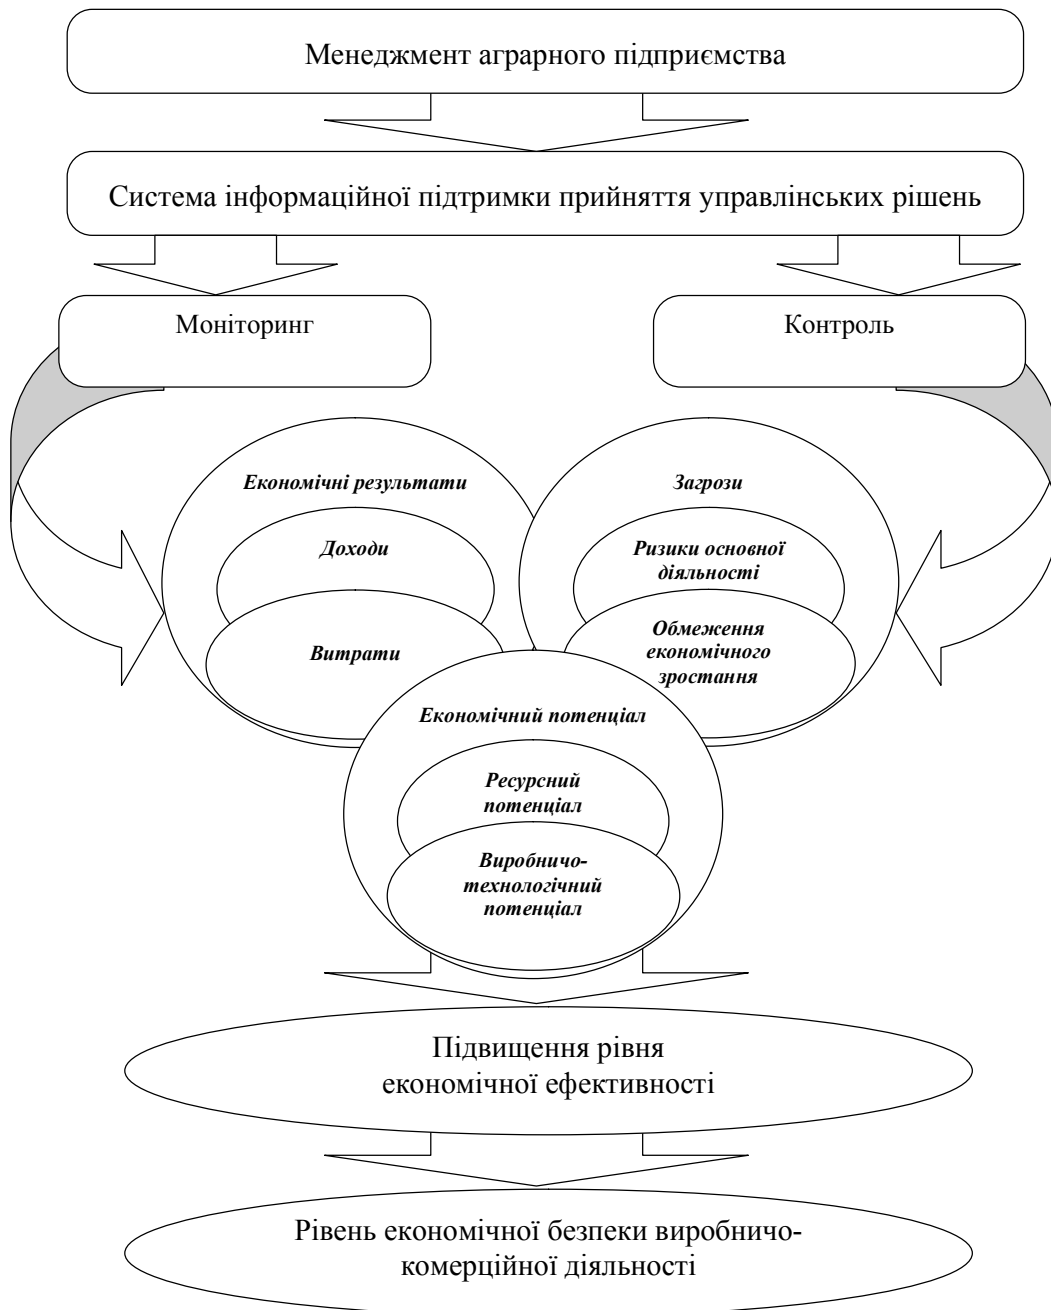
Менеджмент аграрного підприємства

Система інформаційної підтримки прийняття управлінських рішень

Моніторинг

Контроль

Економічні результати

Доходи

Витрати

Загрози

Ризики основної діяльності

Обмеження економічного зростання

Економічний потенціал

Ресурсний потенціал

Виробничо-технологічний потенціал

Підвищення рівня економічної ефективності

Рівень економічної безпеки виробничо-комерційної діяльності